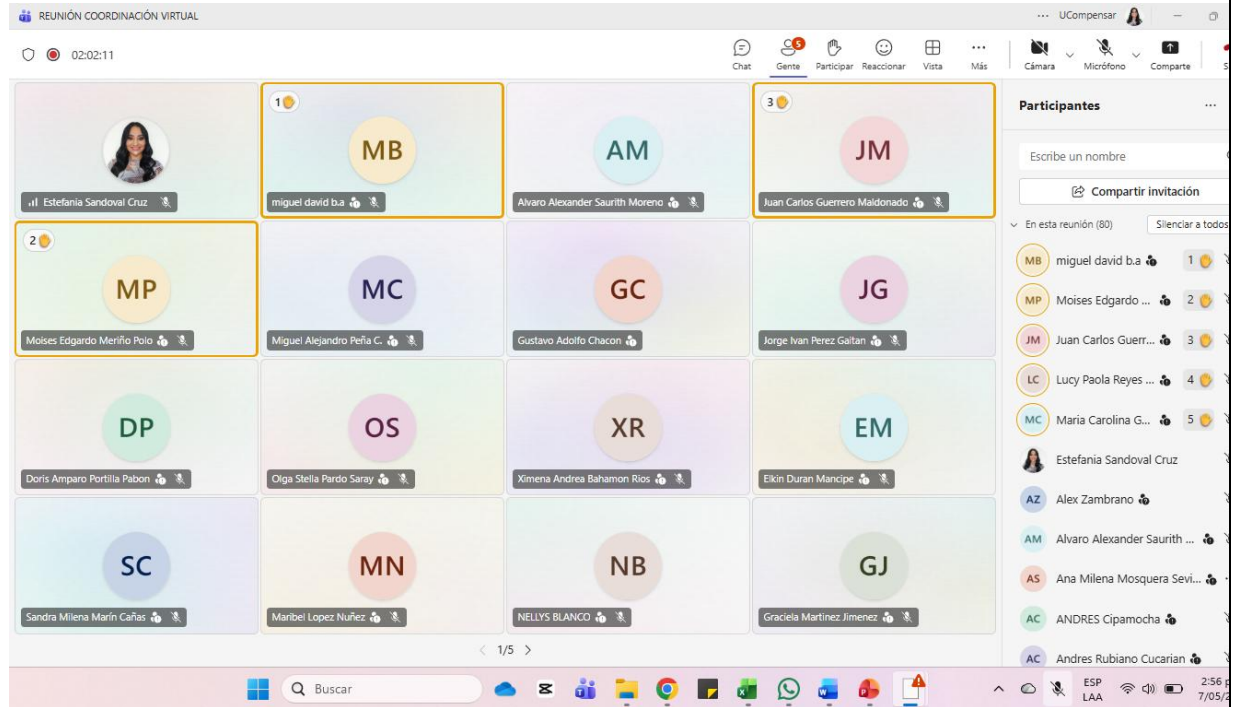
REUNIÓN COORDINACIÓN VIRTUAL

... UCompensar

02:02:11

Chat Gente 5 Participar Reaccionar Vista Más Cámara Micrófono Comparte

Estefania Sandoval Cruz

1
MB
miguel david b.a

AM
Alvaro Alexander Saurith Moreno

3
JM
Juan Carlos Guerrero Maldonado

2
MP
Moises Edgardo Meriño Polo

MC
Miguel Alejandro Peña C.

GC
Gustavo Adolfo Chacon

JG
Jorge Ivan Perez Gaitan

DP
Doris Amparo Portilla Pabon

OS
Olga Stella Pardo Saray

XR
Ximena Andrea Bahamon Rios

EM
Elkin Duran Mancipe

SC
Sandra Milena Marín Cañas

MN
Maribel Lopez Nuñez

NB
NELLYS BLANCO

GJ
Graciela Martinez Jimenez

1/5

Participantes

Escribe un nombre

Compartir invitación

En esta reunión (80) Silenciar a todos

MB miguel david b.a 1
MP Moises Edgardo ... 2
JM Juan Carlos Guerr... 3
LC Lucy Paola Reyes ... 4
MC Maria Carolina G... 5
Estefania Sandoval Cruz
AZ Alex Zambrano
AM Alvaro Alexander Saurith ...
AS Ana Milena Mosquera Sevi...
AC ANDRES Cipamocha
AC Andres Rubiano Cucarian

Buscar

ESP LAA 2:56 p 7/05/2